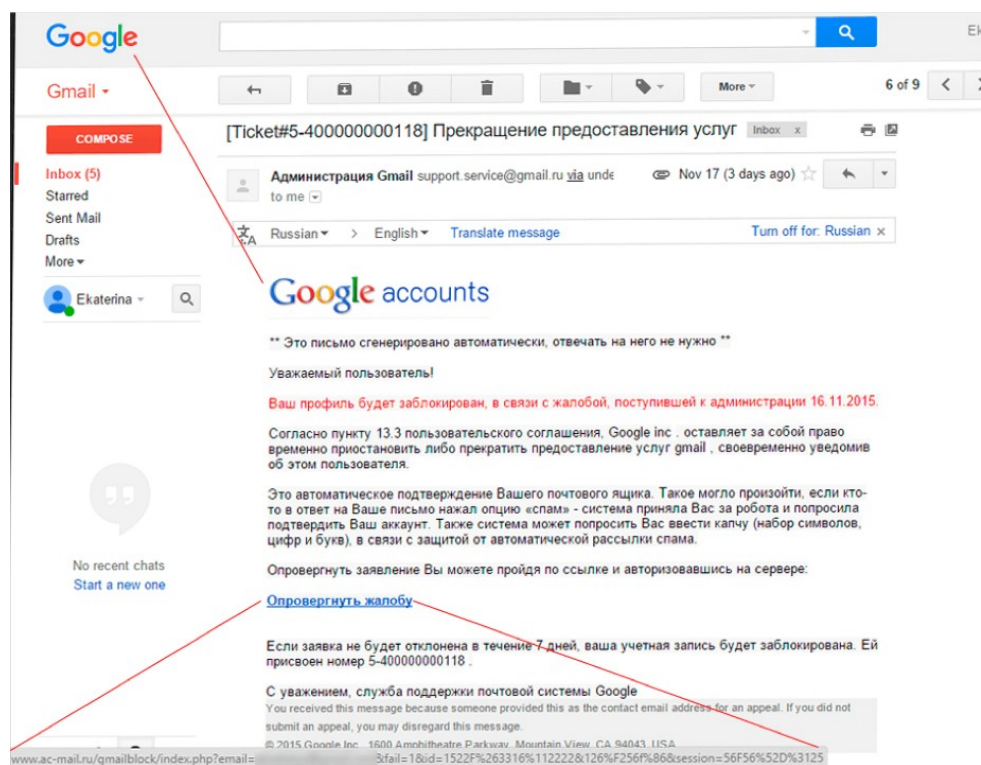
Google

Ek

Gmail ▾

More ▾

6 of 9

COMPOSE

Inbox (5)
Starred
Sent Mail
Drafts
More ▾

Ekaterina ▾

[Ticket#5-400000000118] Прекращение предоставления услуг Inbox x

Администрация Gmail support.service@gmail.ru via unde

Nov 17 (3 days ago)

to me

Russian ▾ > English ▾ Translate message

Turn off for: Russian ×

Google accounts

** Это письмо сгенерировано автоматически, отвечать на него не нужно **

Уважаемый пользователь!

Ваш профиль будет заблокирован, в связи с жалобой, поступившей к администрации 16.11.2015.

Согласно пункту 13.3 пользовательского соглашения, Google inc . оставляет за собой право временно приостановить либо прекратить предоставление услуг gmail , своевременно уведомив об этом пользователя.

Это автоматическое подтверждение Вашего почтового ящика. Такое могло произойти, если ктото в ответ на Ваше письмо нажал опцию «спам» - система приняла Вас за робота и попросила подтвердить Ваш аккаунт. Также система может попросить Вас ввести капчу (набор символов, цифр и букв), в связи с защитой от автоматической рассылки спама.

Опровергнуть заявление Вы можете пройдя по ссылке и авторизовавшись на сервере:

Опровергнуть жалобу

No recent chats
Start a new one

Если заявка не будет отклонена в течение 7 дней, ваша учетная запись будет заблокирована. Ей присвоен номер 5-400000000118 .

С уважением, служба поддержки почтовой системы Google

You received this message because someone provided this as the contact email address for an appeal. If you did not submit an appeal, you may disregard this message.

© 2015 Google Inc., 1600 Amphitheatre Parkway, Mountain View, CA 94043, USA

www.ac-mail.ru/gmailblock/index.php?email=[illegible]&fail=1&id=1522F%263316%112222&126%F256f%86&session=56F56%52D%3125